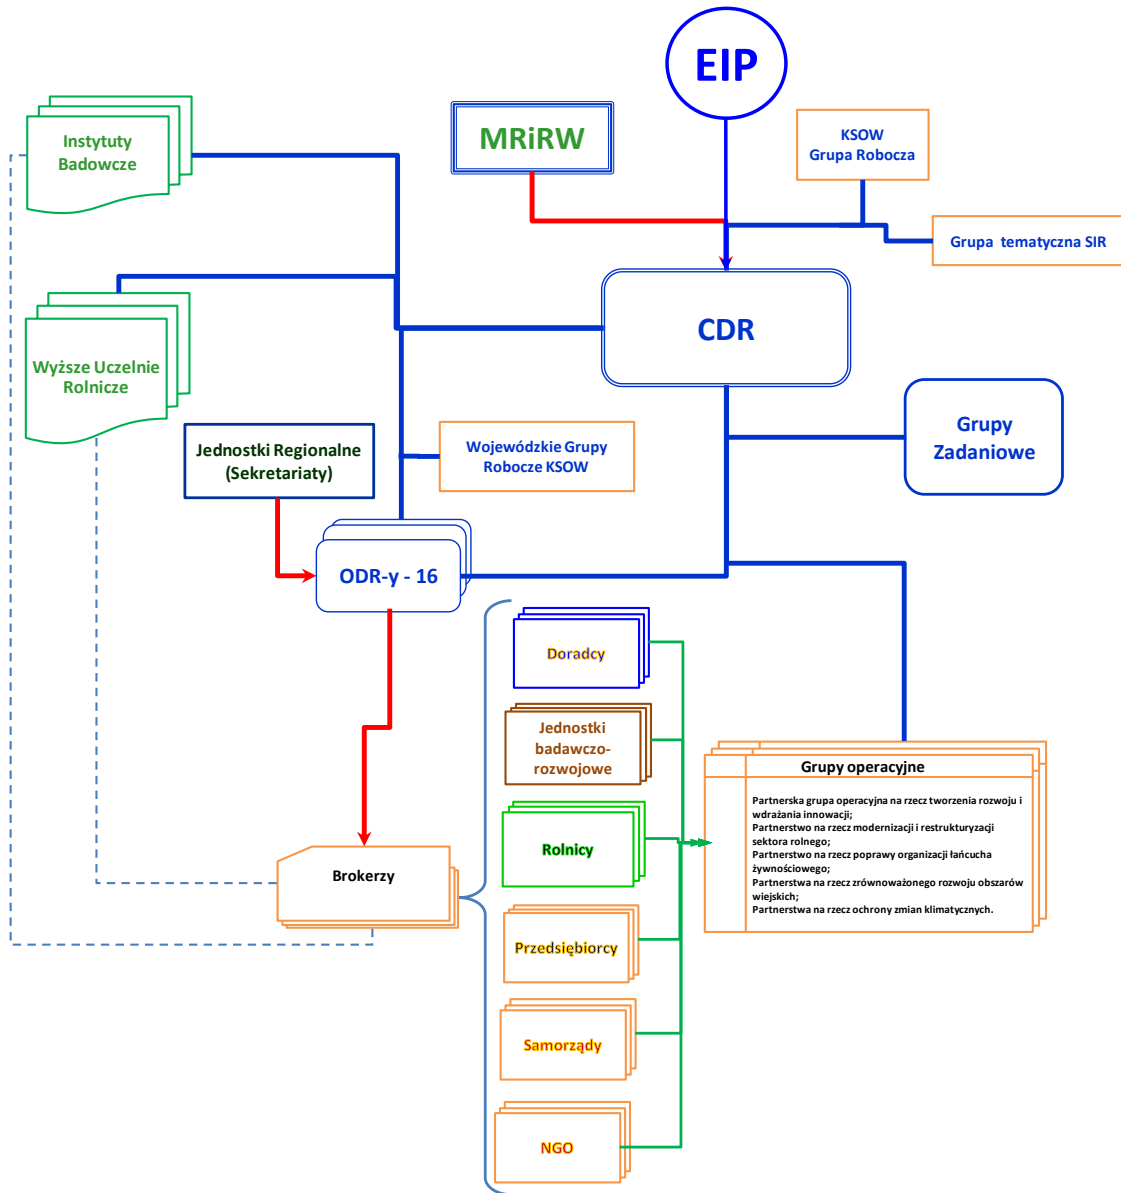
EIP

MRiRW

KSOW
Grupa Robocza

Grupa tematyczna SIR

Instytuty
Badowcze

CDR

Wyższe Uczelnie
Rolnicze

Jednostki Regionalne
(Sekretariaty)

Wojewódzkie Grupy
Robocze KSOW

Grupy
Zadaniowe

ODR-y - 16

Doradcy

Jednostki
badawczo-
rozwojowe

Grupy operacyjne

Partnerska grupa operacyjna na rzecz tworzenia rozwoju i wdrażania innowacji;
Partnerstwo na rzecz modernizacji i restrukturyzacji sektora rolnego;
Partnerstwo na rzecz poprawy organizacji łańcucha żywnościowego;
Partnerstwa na rzecz zrównoważonego rozwoju obszarów wiejskich;
Partnerstwa na rzecz ochrony zmian klimatycznych.

Rolnicy

Brokerzy

Przedsiębiorcy

Samorządy

NGO